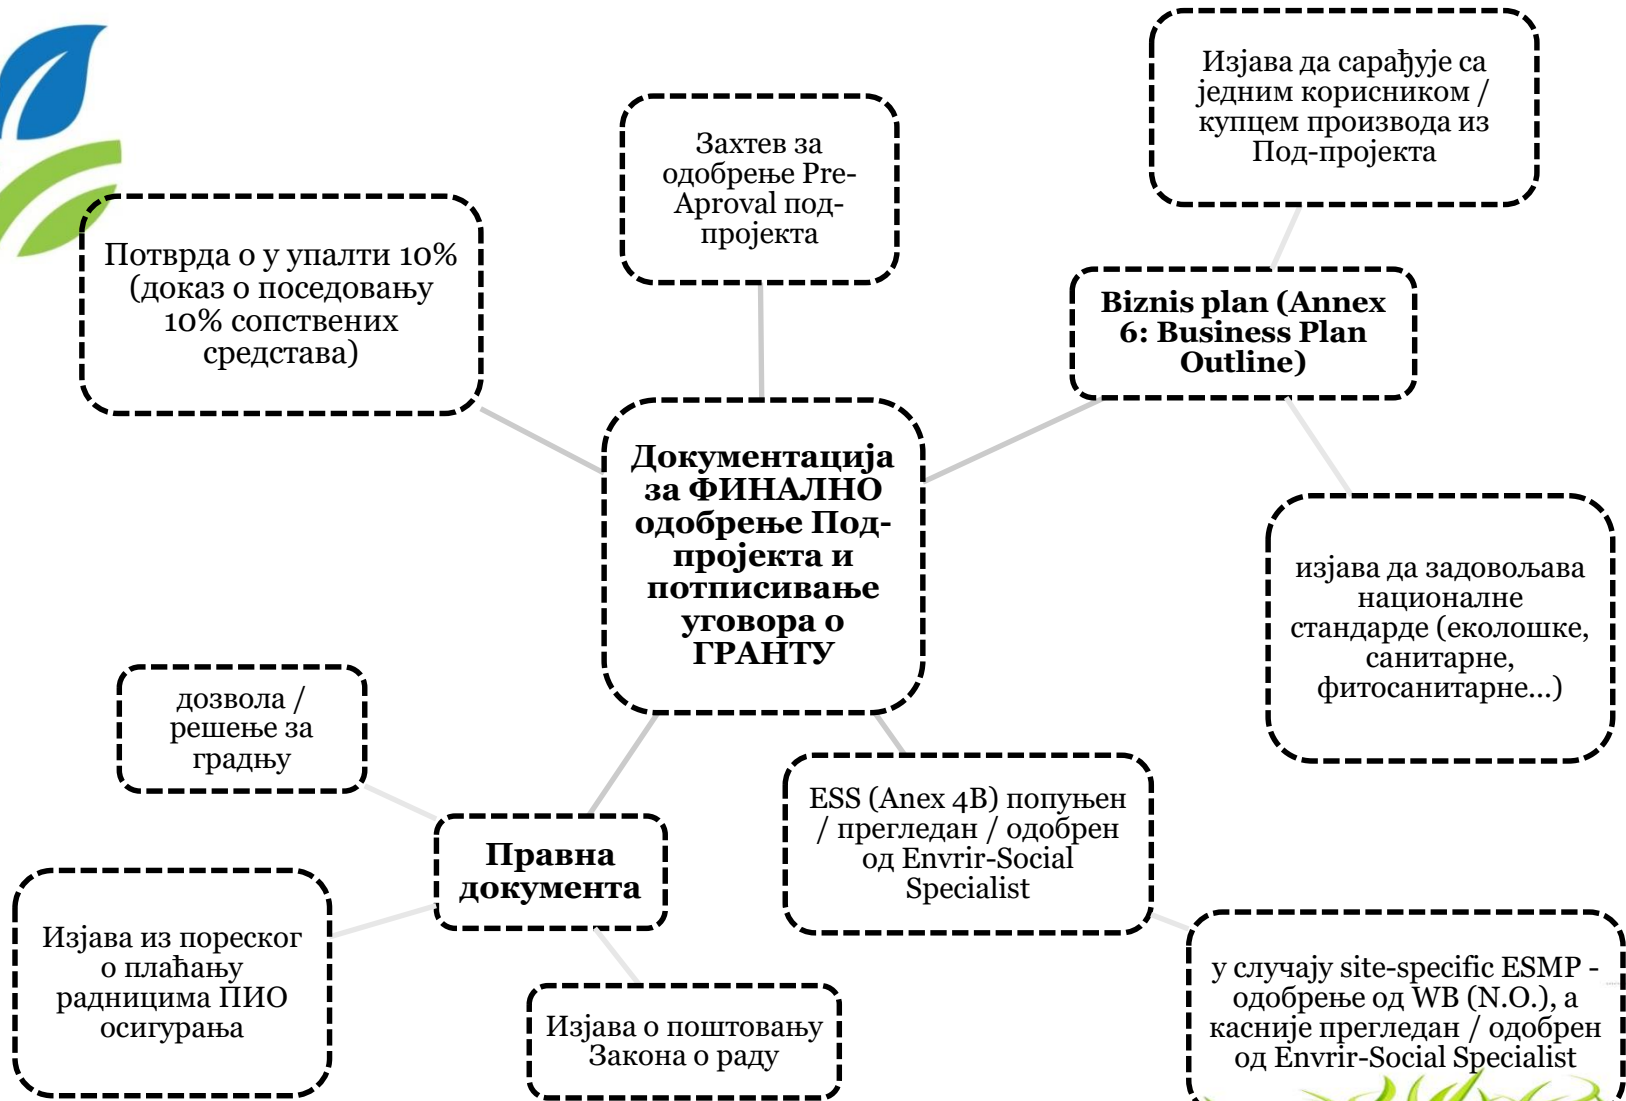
Документација за ФИНАЛНО одобрење Под-пројекта и потписивање уговора о ГРАНТУ

Потврда о у упалти 10% (доказ о поседовању 10% сопствених средстава)

Захтев за одобрење Pre-Aproval под-пројекта

Изјава да сарађује са једним корисником / купцем производа из Под-пројекта

Biznis plan (Annex 6: Business Plan Outline)

изјава да задовољава националне стандарде (еколошке, санитарне, фитосанитарне...)

ESS (Anex 4B) попуњен / прегледан / одобрен од Envrir-Social Specialist

у случају site-specific ESMP - одобрење од WB (N.O.), а касније прегледан / одобрен од Envrir-Social Specialist

Правна документа

дозвола / решење за градњу

Изјава из пореског о плаћању радницима ПИО осигурања

Изјава о поштовању Закона о раду